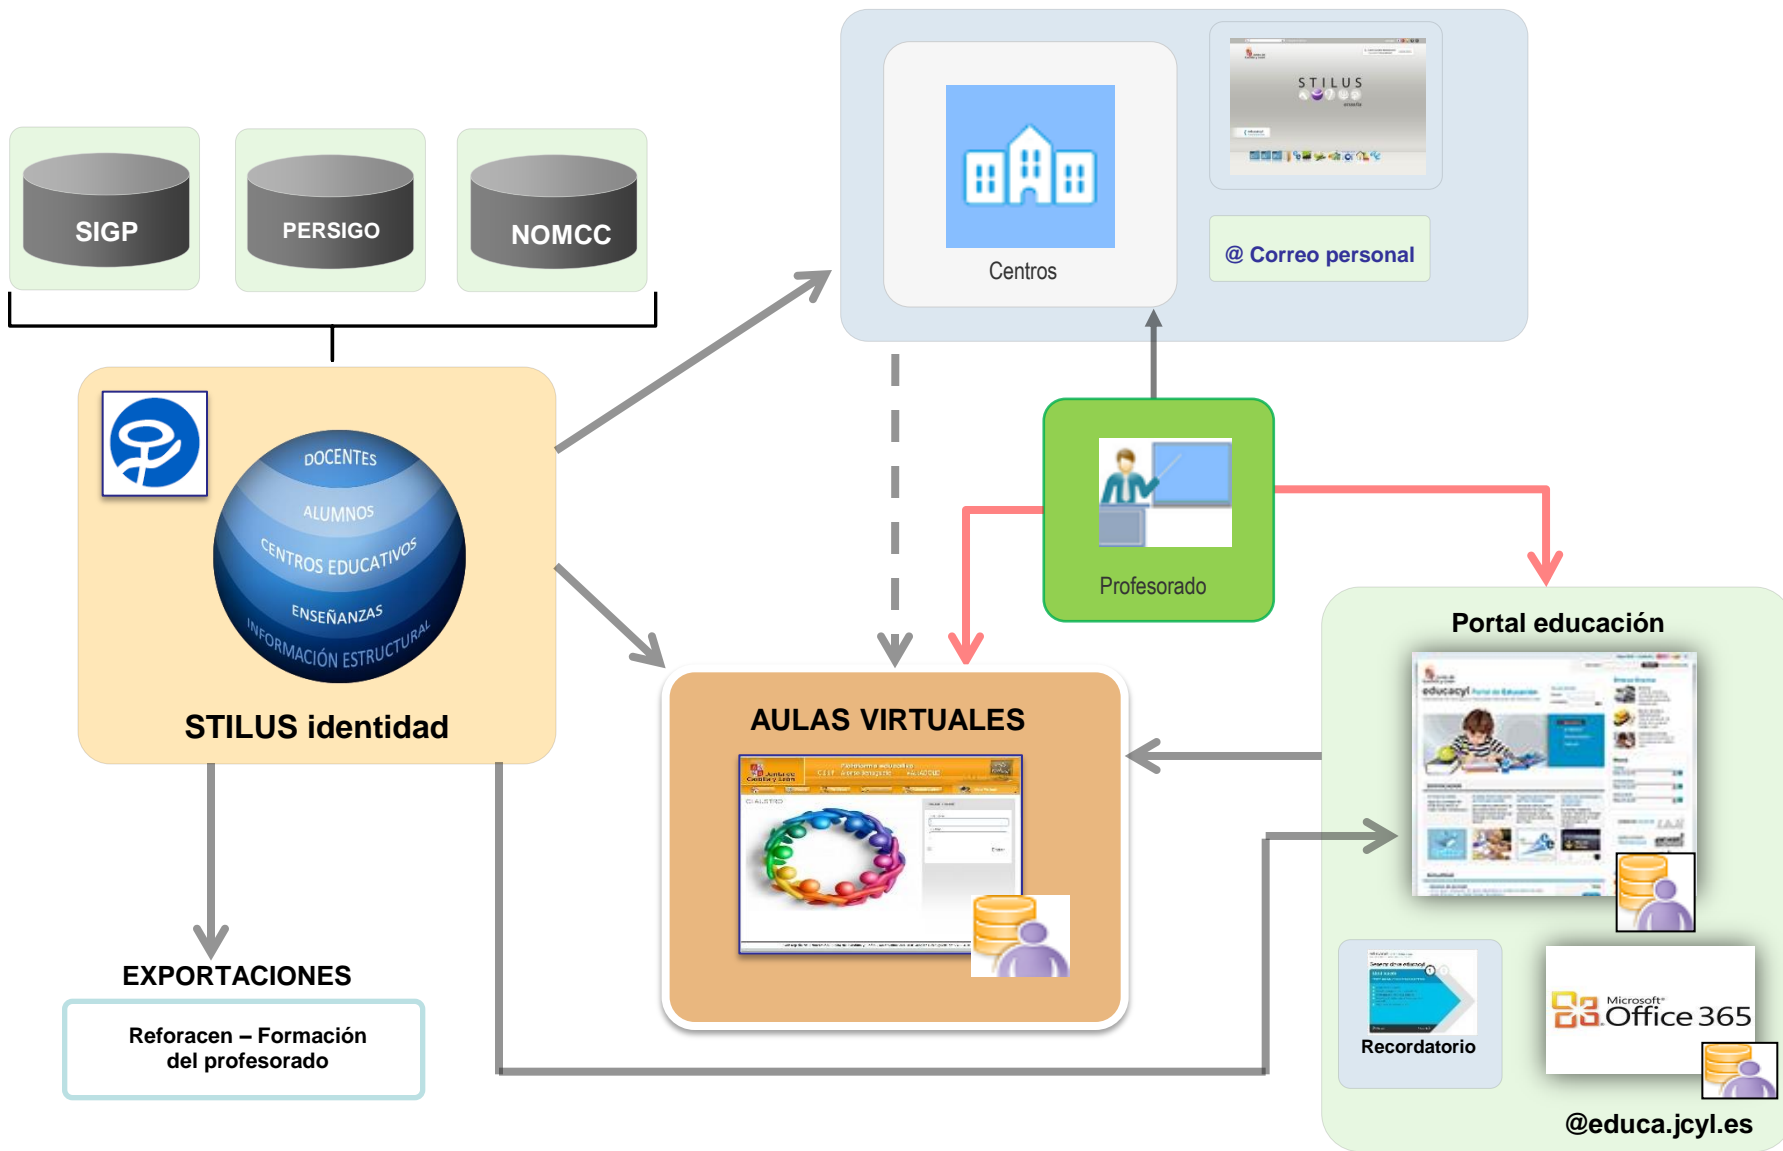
SIGP
PERSIGO
NOMCC

DOCENTES
ALUMNOS
CENTROS EDUCATIVOS
ENSEÑANZAS
INFORMACIÓN ESTRUCTURAL

STILUS identidad

Centros

STILUS

@ Correo personal

Profesorado

AULAS VIRTUALES

Portal educación

educacyl

Recordatorio

Microsoft Office 365

@educa.jcyl.es

EXPORTACIONES

Reforacen – Formación del profesorado